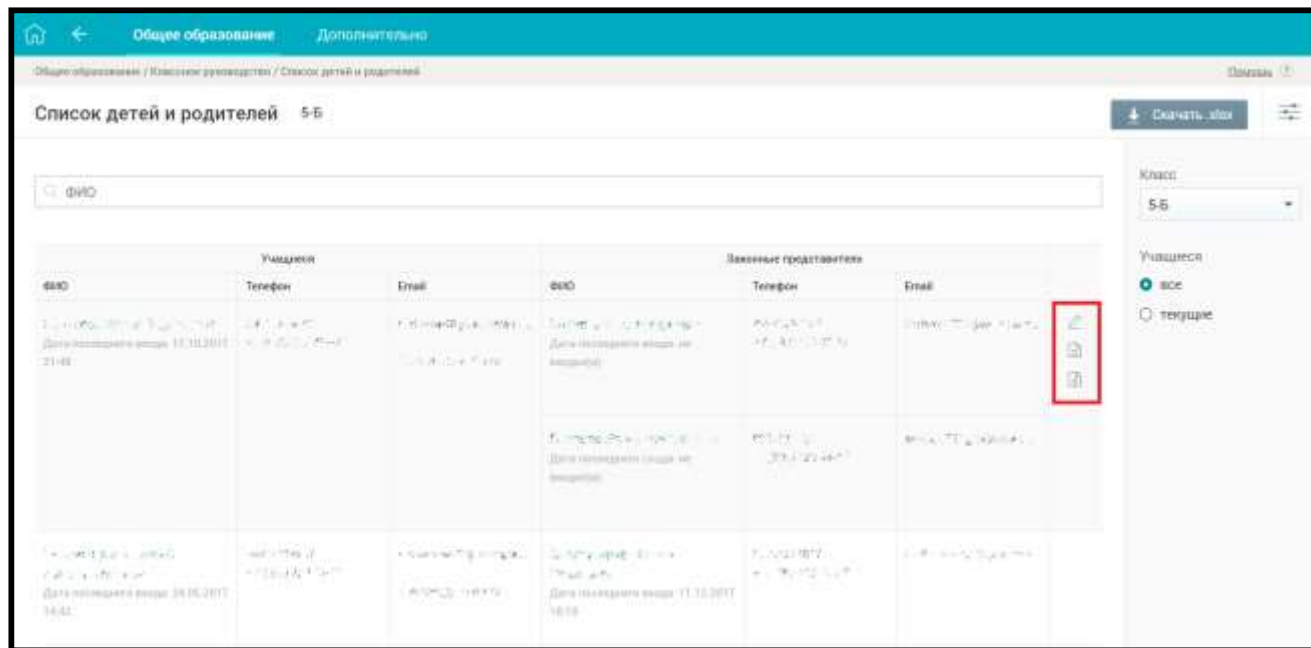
Общее образование Дополнительно

Общее образование / Классное руководство / Список детей и родителей Помощь

Список детей и родителей 5-Б

Скачать .xlsx

ФИО

| Учащиеся | | | Законные представители | | | |
|---|---|---|---|---|---|---|
| ФИО | Телефон | Email | ФИО | Телефон | Email | |
| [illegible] Дата последнего входа: 17.10.2017 21:49 | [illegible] | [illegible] | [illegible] Дата последнего входа: не входил(а) | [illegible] | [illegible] | |
| | | | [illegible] Дата последнего входа: не входил(а) | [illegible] | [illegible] | |
| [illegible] Дата последнего входа: 24.05.2017 14:42 | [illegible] | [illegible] | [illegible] Дата последнего входа: 17.10.2017 18:18 | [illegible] | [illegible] | |

Класс
5-Б

Учащиеся
все
текущие